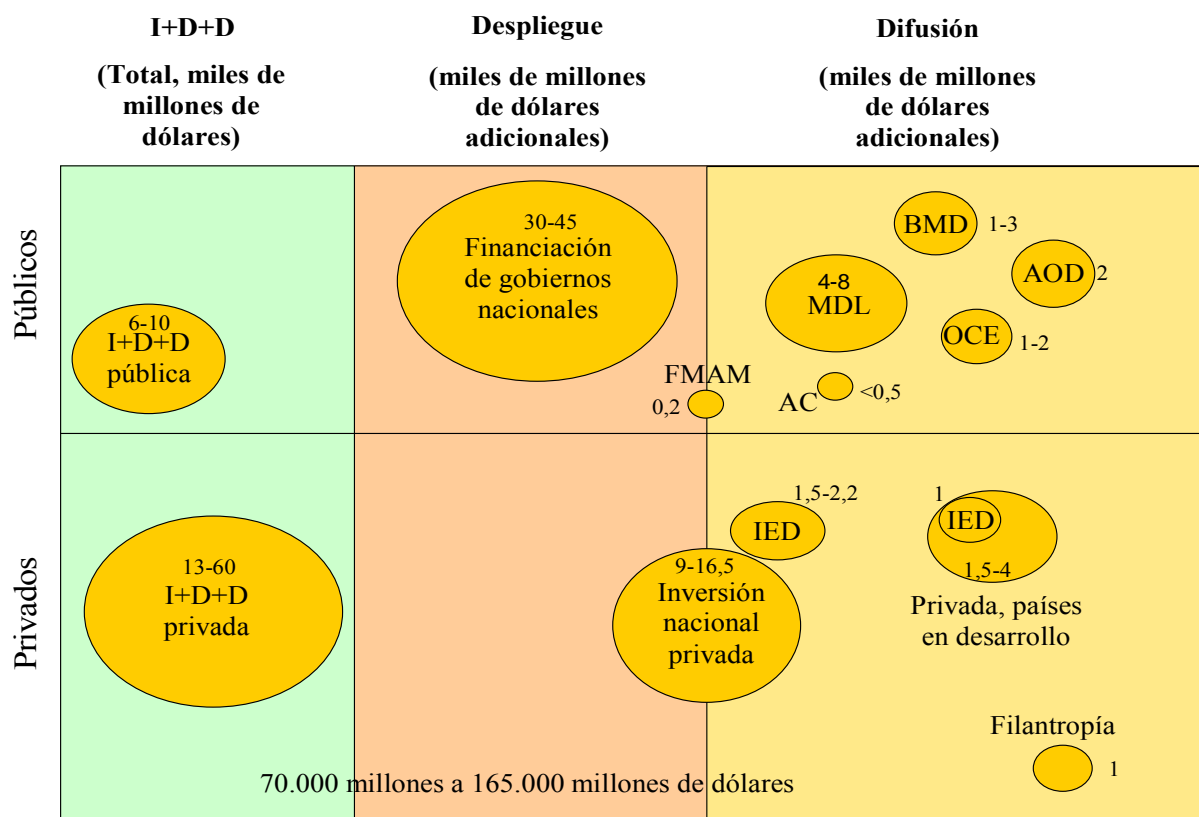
I+D+D

(Total, miles de millones de dólares)

Despliegue

(miles de millones de dólares adicionales)

Difusión

(miles de millones de dólares adicionales)

Públicos

6-10
I+D+D pública

30-45
Financiación de gobiernos nacionales

FMAM
0,2

BMD 1-3

AOD 2

4-8
MDL

OCE 1-2

AC <0,5

Privados

13-60
I+D+D privada

9-16,5
Inversión nacional privada

1,5-2,2
IED

1
IED
1,5-4
Privada, países en desarrollo

Filantropía
1

70.000 millones a 165.000 millones de dólares